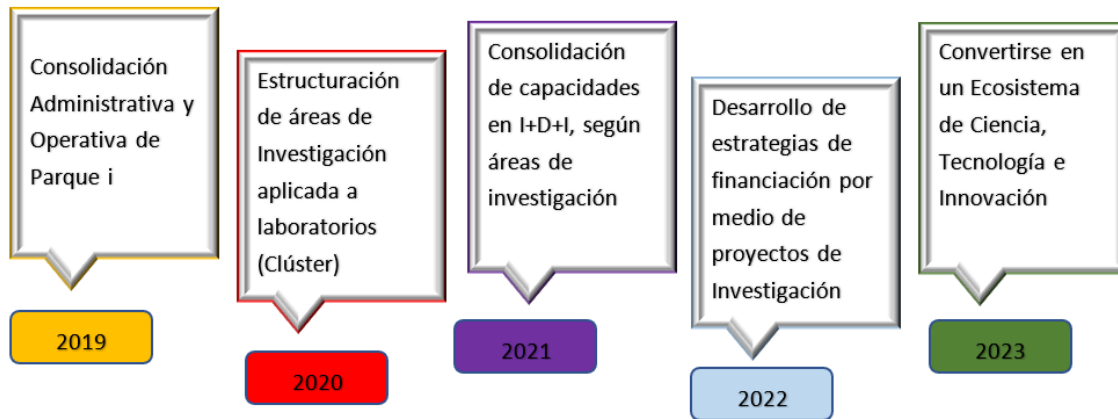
Consolidación Administrativa y Operativa de Parque i

2019

Estructuración de áreas de Investigación aplicada a laboratorios (Clúster)

2020

Consolidación de capacidades en I+D+I, según áreas de investigación

2021

Desarrollo de estrategias de financiación por medio de proyectos de Investigación

2022

Convertirse en un Ecosistema de Ciencia, Tecnología e Innovación

2023